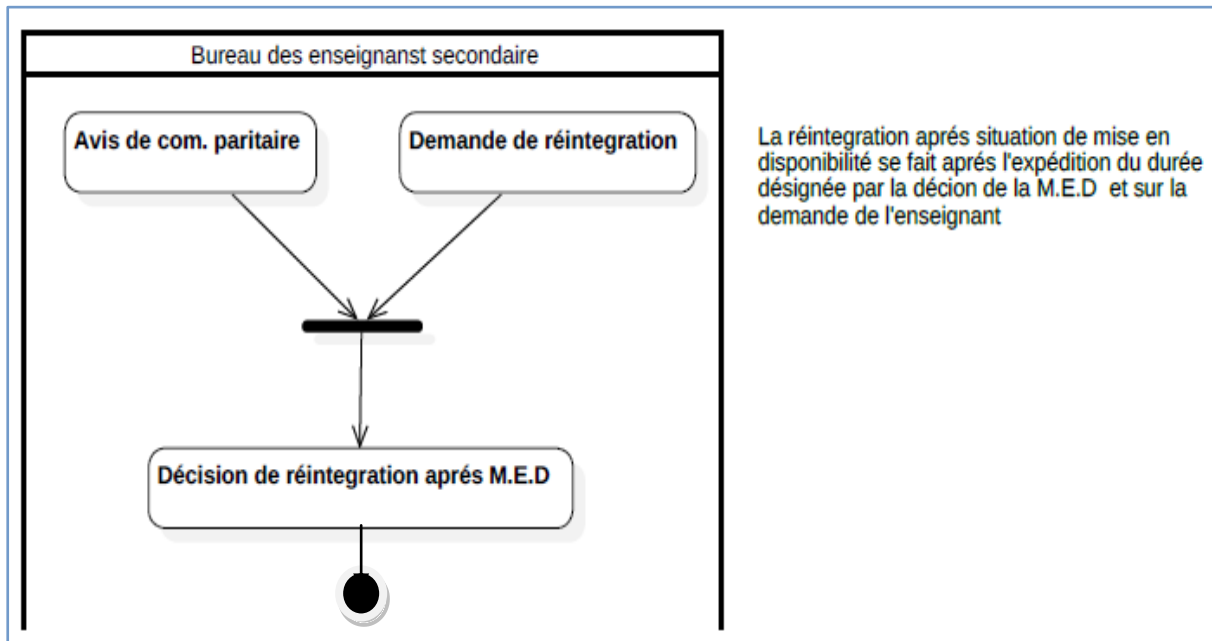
Bureau des enseignanst secondaire

Avis de com. paritaire

Demande de réintegration

Décision de réintegration aprés M.E.D

La réintegration aprés situation de mise en disponibilité se fait aprés l'expédition du durée désignée par la décion de la M.E.D et sur la demande de l'enseignant